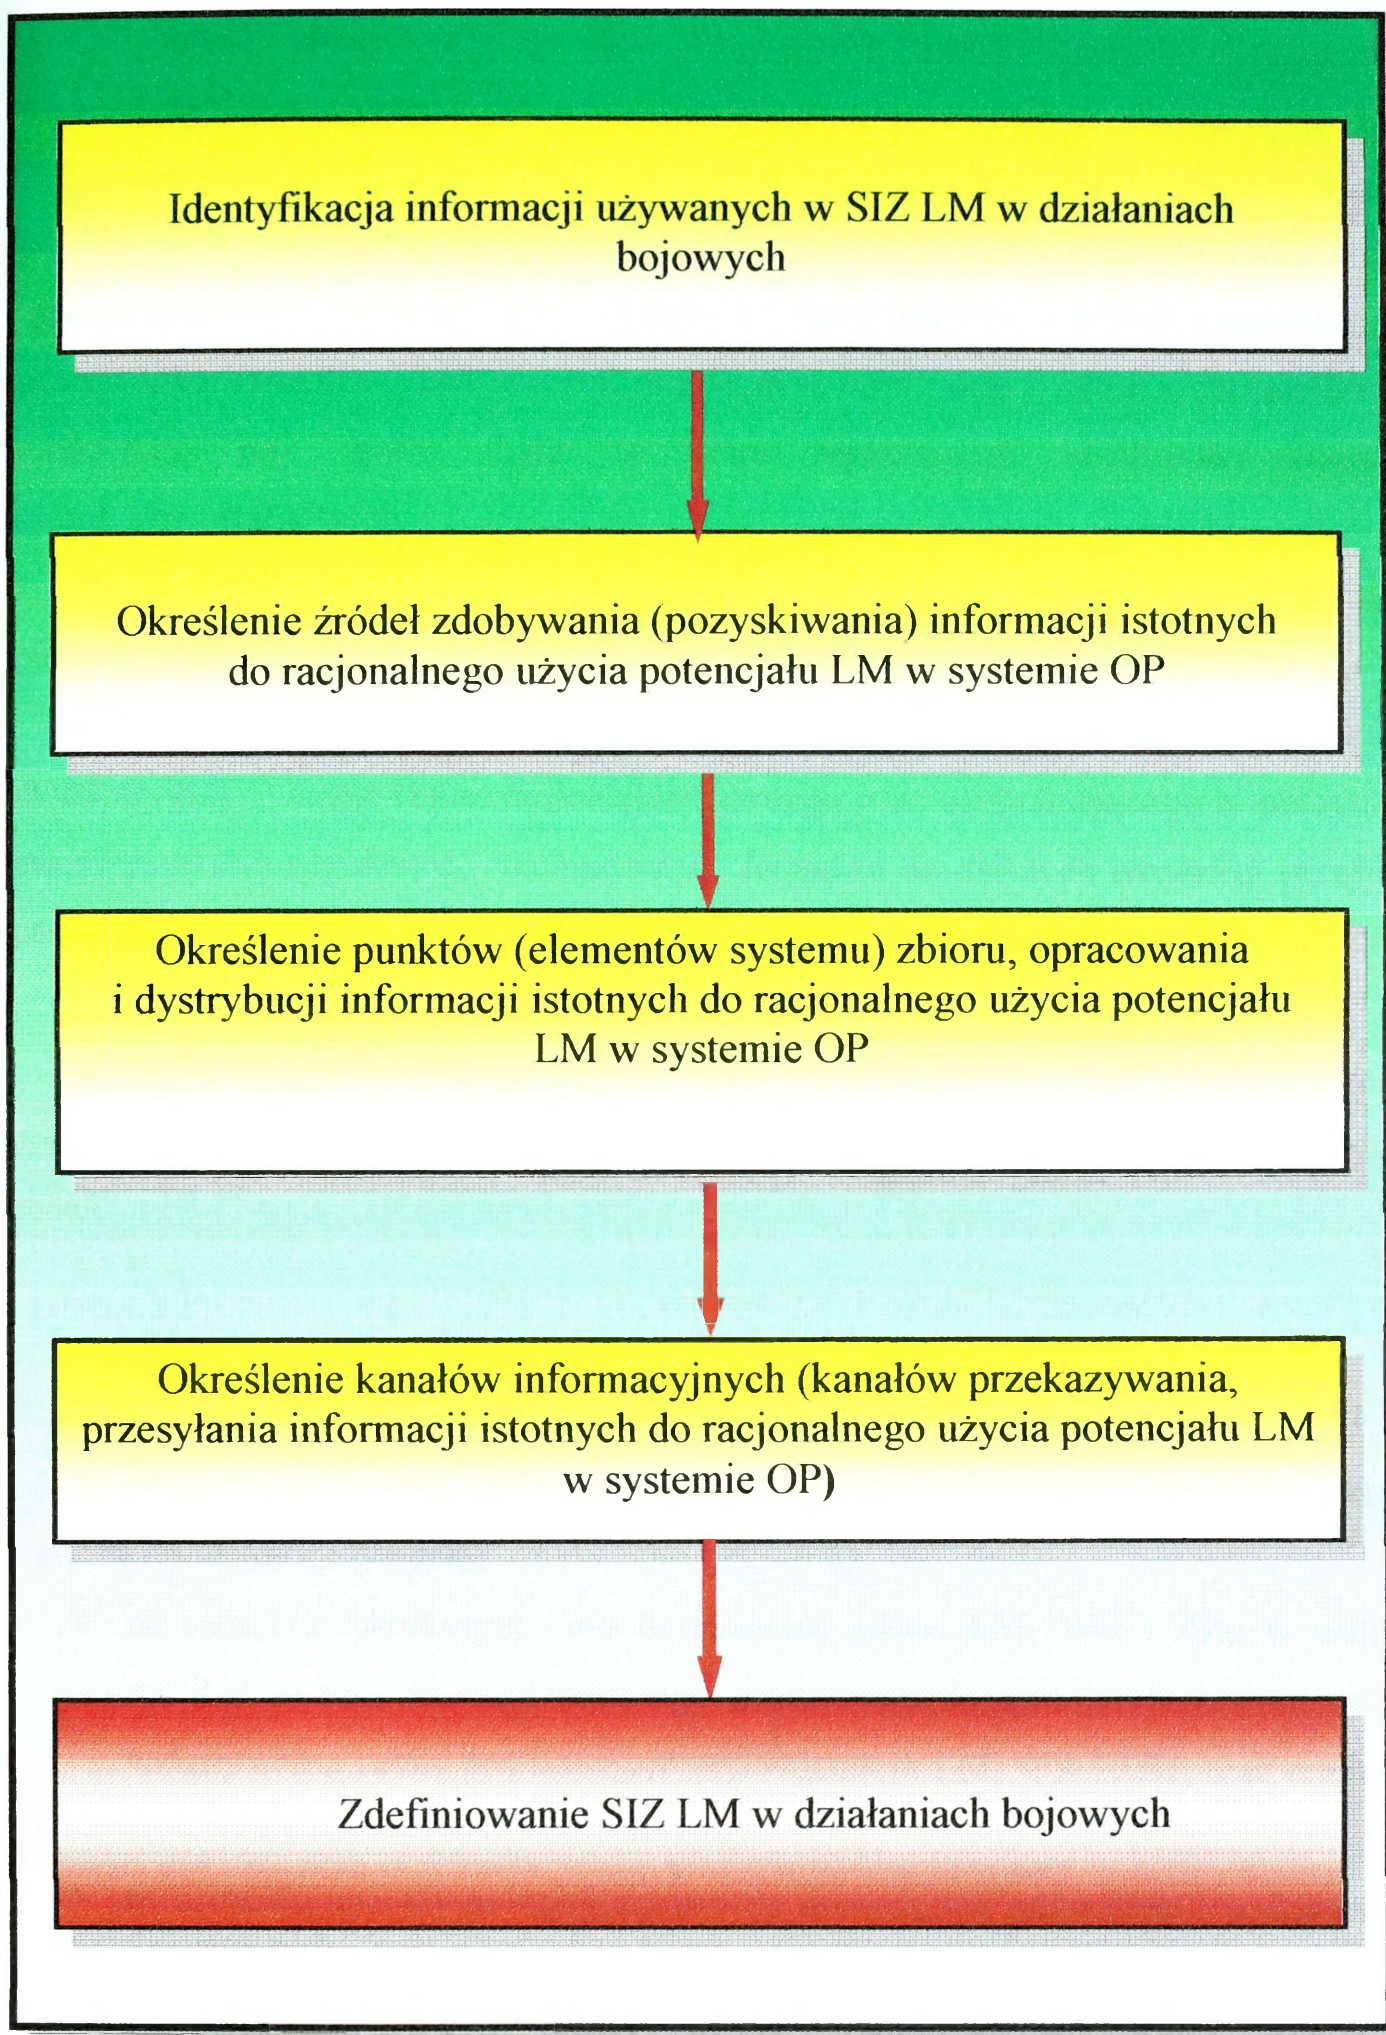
Identyfikacja informacji używanych w SIZ LM w działaniach bojowych

Określenie źródeł zdobywania (pozyskiwania) informacji istotnych do racjonalnego użycia potencjału LM w systemie OP

Określenie punktów (elementów systemu) zbioru, opracowania i dystrybucji informacji istotnych do racjonalnego użycia potencjału LM w systemie OP

Określenie kanałów informacyjnych (kanałów przekazywania, przesyłania informacji istotnych do racjonalnego użycia potencjału LM w systemie OP)

Zdefiniowanie SIZ LM w działaniach bojowych